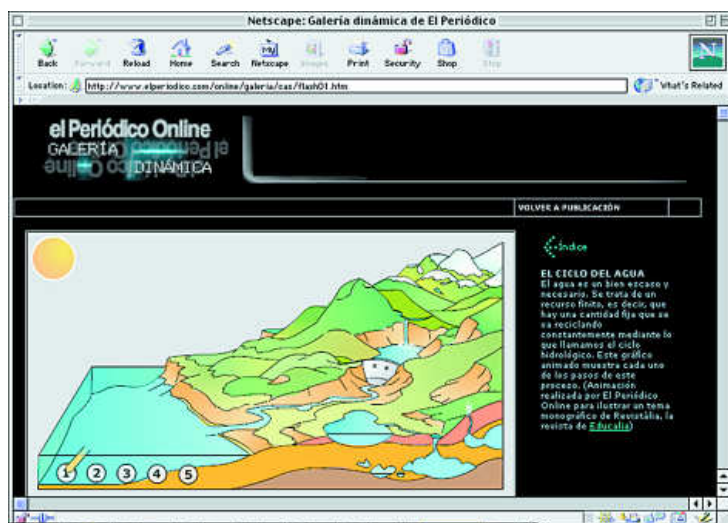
Netscape: Galeria dinámica de El Periódico

Back Forward Reload Home Search Netscape Images Print Security Shop Stop

Location: http://www.elperiodico.com/online/galeria/cas/flash01.htm

What's Related

el Periódico Online
GALERÍA
DINÁMICA

VOLVER A PUBLICACIÓN

Índice

EL CICLO DEL AGUA
El agua es un bien escaso y necesario. Se trata de un recurso finito, es decir, que hay una cantidad fija que se va reciclando constantemente mediante lo que llamamos el ciclo hidrológico. Este gráfico animado muestra cada uno de los pasos de este proceso. (Animación realizada por El Periódico Online para ilustrar un tema monográfico de Revistilla, la revista de Educalia)

1 2 3 4 5